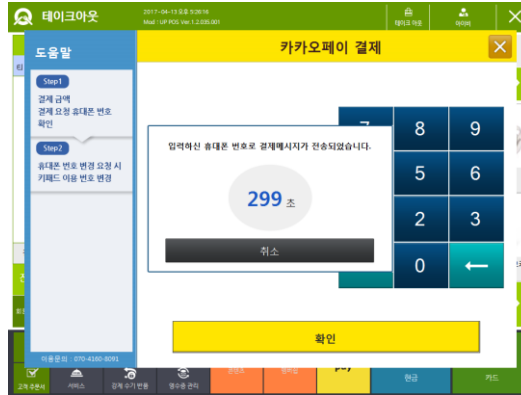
테이크아웃

2017-04-13 오후 5:26:16
Mod : UP-POS Ver.1.2.035.001

테이크아웃

아이콘

도움말

Step1
결제 금액
결제 요청 휴대폰 번호
확인

Step2
휴대폰 번호 변경 요청 시
키패드 이용 번호 변경

이용문의 : 070-4160-3091

카카오페이 결제

7
8
9
5
6
2
3
0
←

입력하신 휴대폰 번호로 결제메시지가 전송되었습니다.

299 초

취소

확인

고객 주문서
서비스
결제 수기 변경
영수증 관리
현금
카드